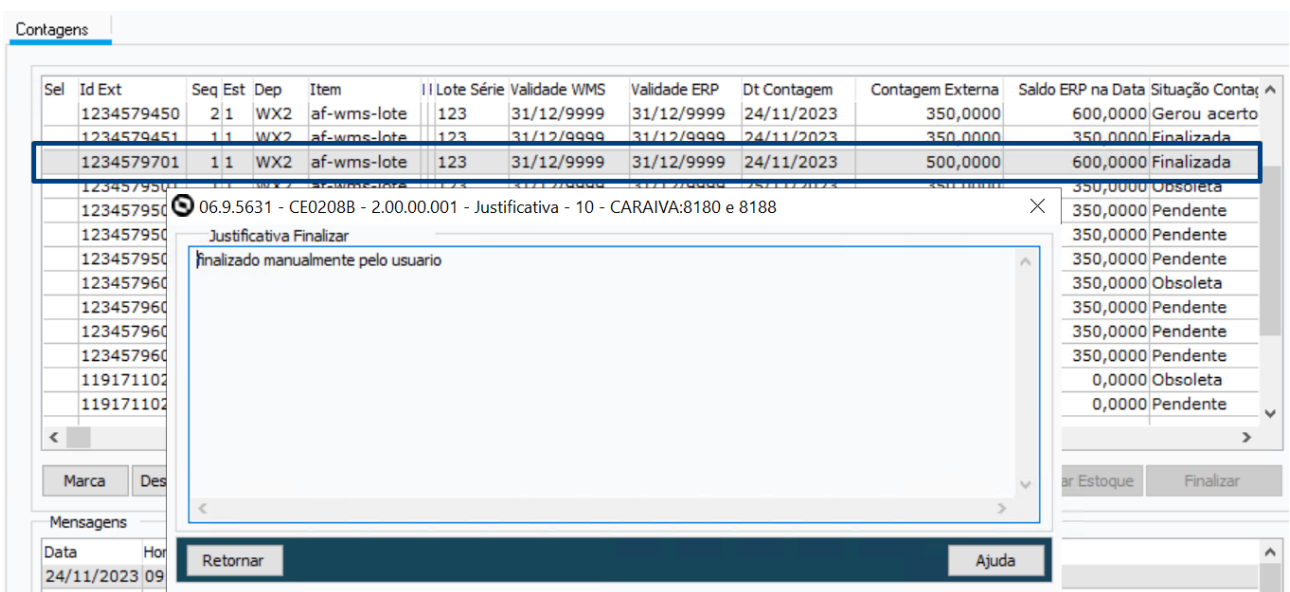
Contagens

| Sel | Id Ext | Seq | Est | Dep | Item | I | Lote Série | Validade WMS | Validade ERP | Dt Contagem | Contagem Externa | Saldo ERP na Data | Situação Contag |
|---|---|---|---|---|---|---|---|---|---|---|---|---|---|
| | 1234579450 | 2 | 1 | WX2 | af-wms-lote | | 123 | 31/12/9999 | 31/12/9999 | 24/11/2023 | 350,0000 | 600,0000 | Gerou acerto |
| | 1234579451 | 1 | 1 | WX2 | af-wms-lote | | 123 | 31/12/9999 | 31/12/9999 | 24/11/2023 | 350,0000 | 350,0000 | Finalizada |
| | 1234579701 | 1 | 1 | WX2 | af-wms-lote | | 123 | 31/12/9999 | 31/12/9999 | 24/11/2023 | 500,0000 | 600,0000 | Finalizada |
| | 123457950 | | | | | | | | | | | 350,0000 | Obsoleta |
| | 123457950 | | | | | | | | | | | 350,0000 | Pendente |
| | 123457950 | | | | | | | | | | | 350,0000 | Pendente |
| | 123457950 | | | | | | | | | | | 350,0000 | Pendente |
| | 123457960 | | | | | | | | | | | 350,0000 | Obsoleta |
| | 123457960 | | | | | | | | | | | 350,0000 | Pendente |
| | 123457960 | | | | | | | | | | | 350,0000 | Pendente |
| | 123457960 | | | | | | | | | | | 350,0000 | Pendente |
| | 119171102 | | | | | | | | | | | 0,0000 | Obsoleta |
| | 119171102 | | | | | | | | | | | 0,0000 | Pendente |

Marca Des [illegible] r Estoque Finalizar

Mensagens
Data Hor
24/11/2023 09

06.9.5631 - CE0208B - 2.00.00.001 - Justificativa - 10 - CARAIVA:8180 e 8188

Justificativa Finalizar
finalizado manualmente pelo usuario

Retornar Ajuda